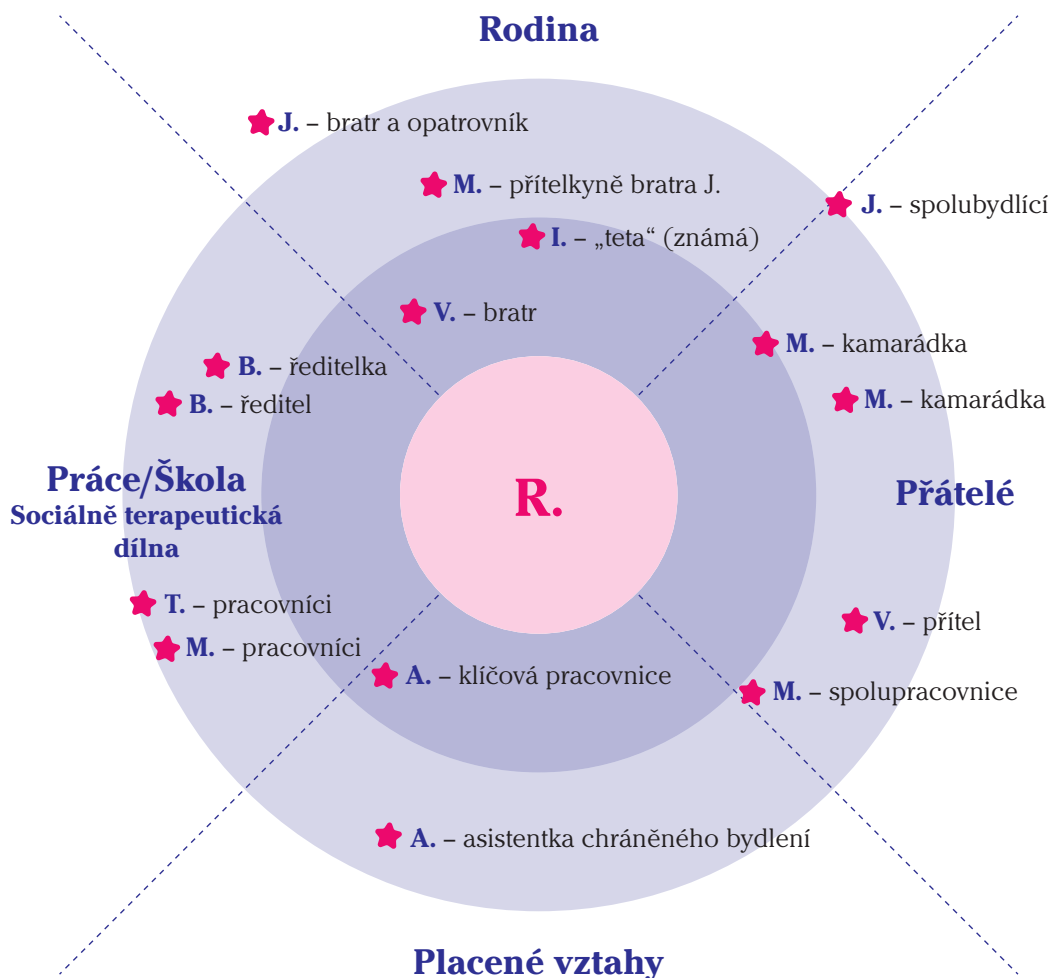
Rodina

J. – bratr a opatrovník

M. – přítelkyně bratra J.

J. – spolubydlící

I. – „teta“ (známá)

V. – bratr

M. – kamarádka

B. – ředitelka

M. – kamarádka

B. – ředitel

Práce/Škola
Sociálně terapeutická dílna

R.

Přátelé

T. – pracovníci

V. – přítel

M. – pracovníci

A. – klíčová pracovnice

M. – spolupracovnice

A. – asistentka chráněného bydlení

Placené vztahy